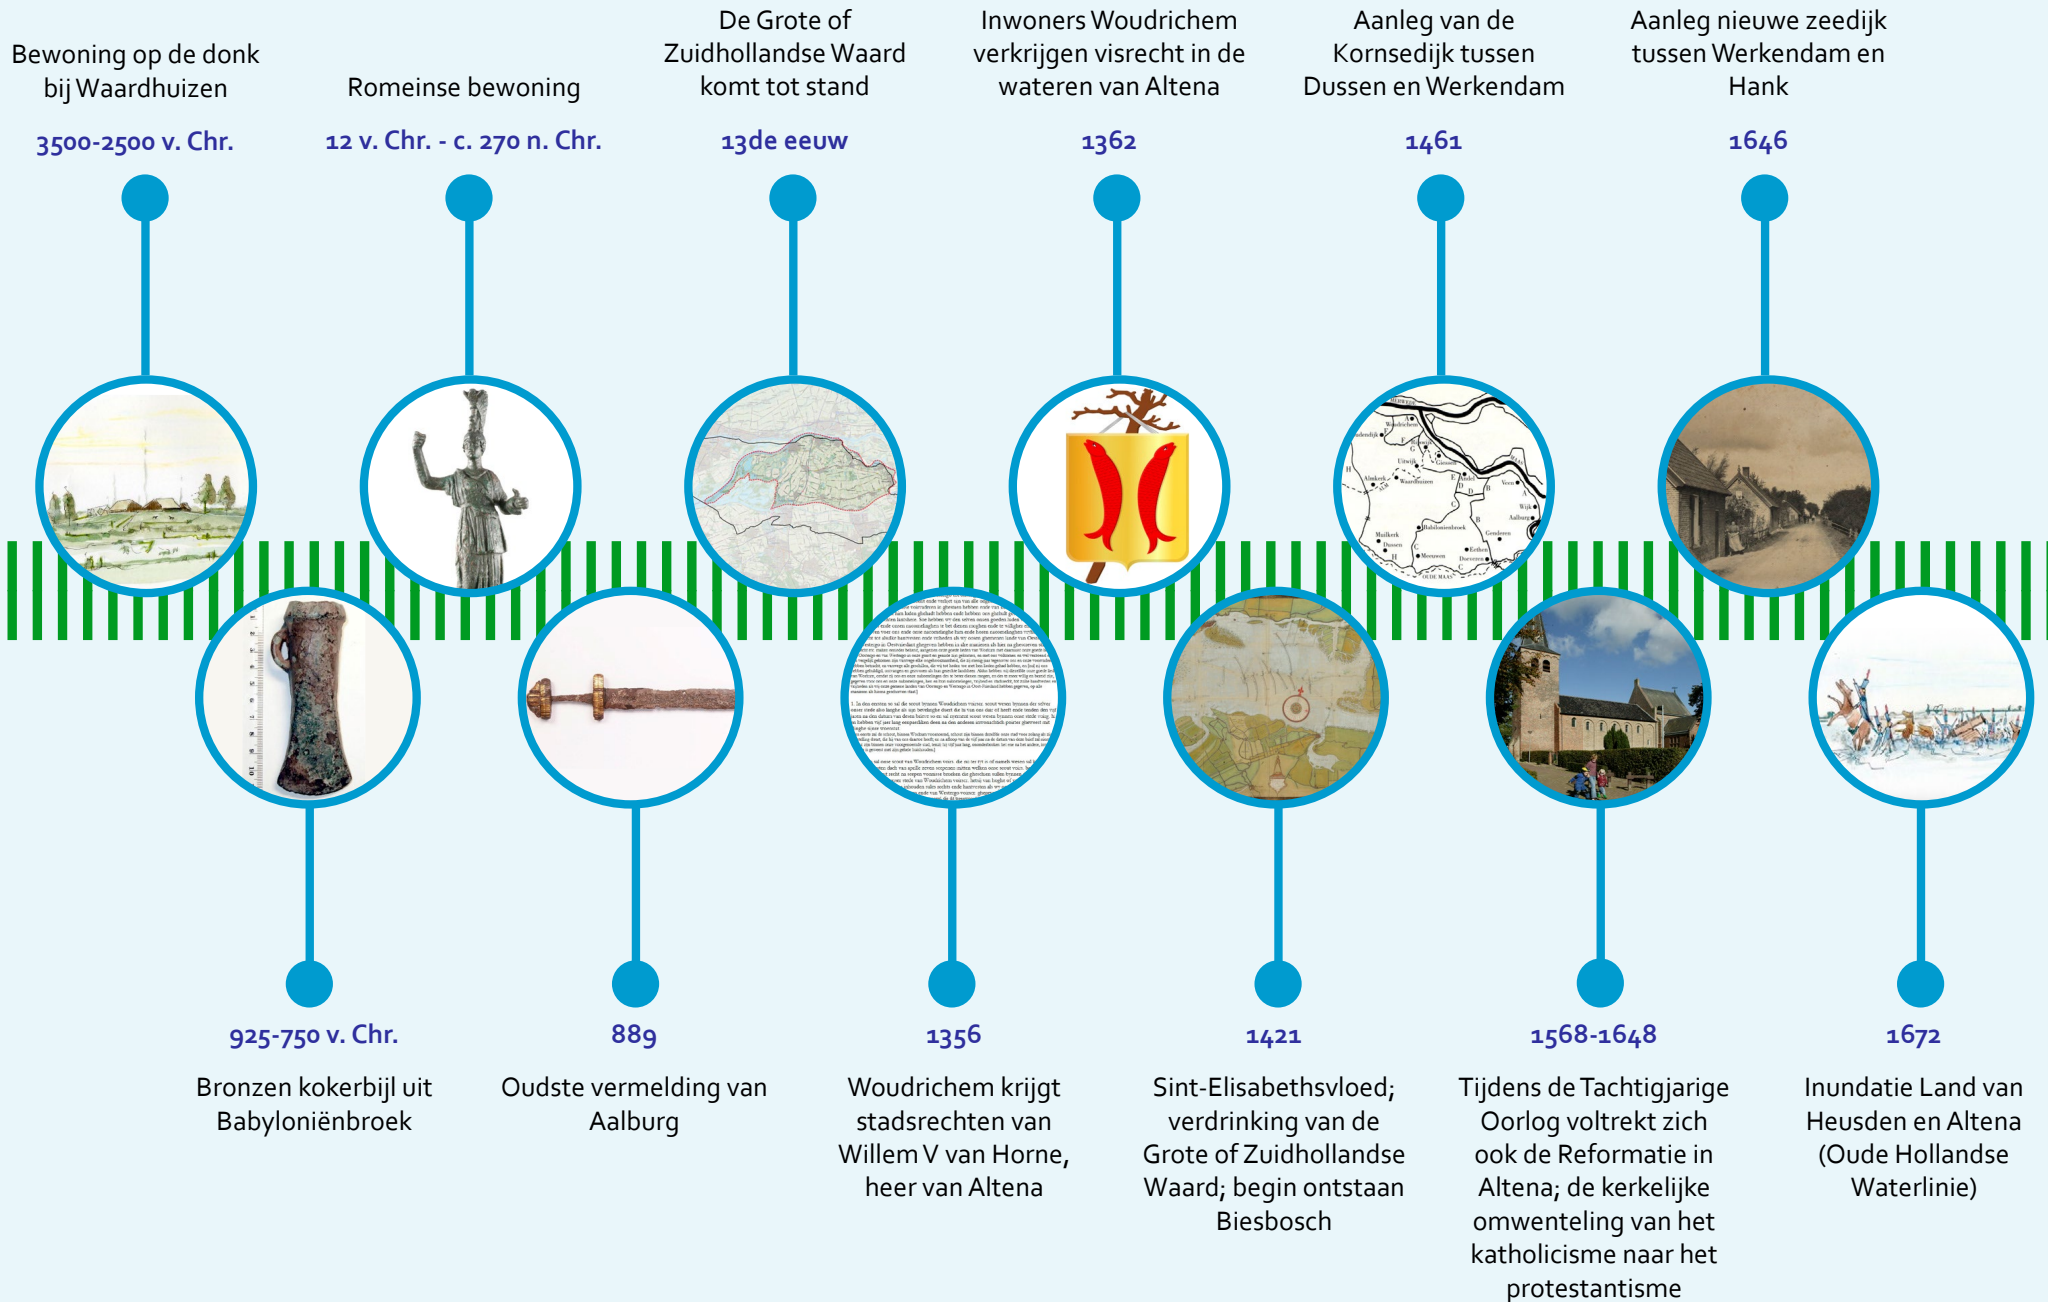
Bewoning op de donk bij Waardhuizen

3500-2500 v. Chr.

Romeinse bewoning

12 v. Chr. - c. 270 n. Chr.

De Grote of Zuidhollandse Waard komt tot stand

13de eeuw

Inwoners Woudrichem verkrijgen visrecht in de wateren van Altena

1362

Aanleg van de Kornsedijk tussen Dussen en Werkendam

1461

Aanleg nieuwe zeedijk tussen Werkendam en Hank

1646

925-750 v. Chr.

Bronzen kokerbijl uit Babyloniënbroek

889

Oudste vermelding van Aalburg

1356

Woudrichem krijgt stadsrechten van Willem V van Horne, heer van Altena

1421

Sint-Elisabethsvloed; verdrinking van de Grote of Zuidhollandse Waard; begin ontstaan Biesbosch

1568-1648

Tijdens de Tachtigjarige Oorlog voltrekt zich ook de Reformatie in Altena; de kerkelijke omwenteling van het katholicisme naar het protestantisme

1672

Inundatie Land van Heusden en Altena (Oude Hollandse Waterlinie)